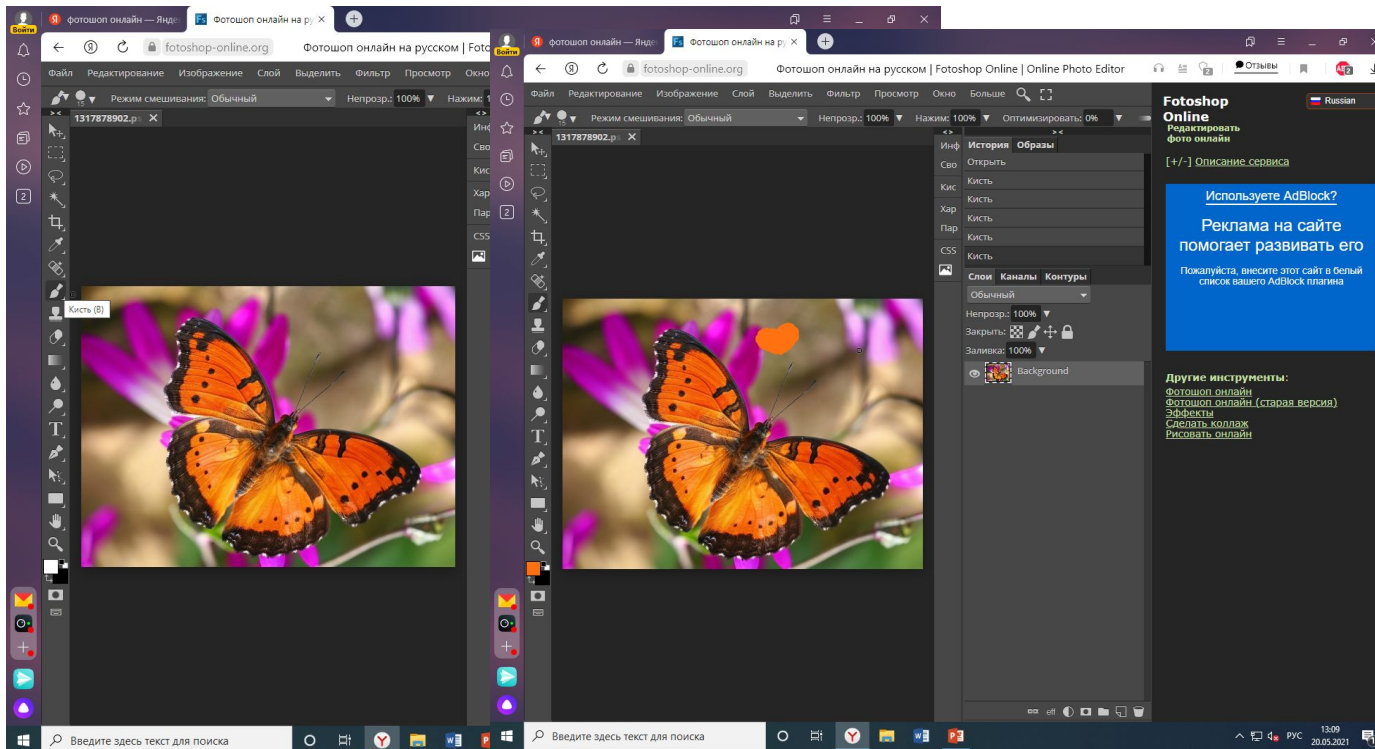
Войти
фотошоп онлайн — Яндекс
Фотошоп онлайн на рус ×
fotoshop-online.org
Фотошоп онлайн на русском | Foto
Файл Редактирование Изображение Слой Выделить Фильтр Просмотр Окно
Режим смешивания: Обычный
Непрозр.: 100%
Нажим:
1317878902.p ×
Инф
Сво
Кис
Хар
Пар
CSS
Кисть (B)
2

Войти
фотошоп онлайн — Яндекс
Фотошоп онлайн на рус ×
fotoshop-online.org
Фотошоп онлайн на русском | Fotoshop Online | Online Photo Editor
Отзывы
Файл Редактирование Изображение Слой Выделить Фильтр Просмотр Окно Больше
Режим смешивания: Обычный
Непрозр.: 100%
Нажим: 100%
Оптимизировать: 0%
1317878902.p ×
Инф
Сво
Кис
Хар
Пар
CSS
История Образы
Открыть
Кисть
Кисть
Кисть
Кисть
Кисть
Слои Каналы Контуры
Обычный
Непрозр.: 100%
Закрыть:
Заливка: 100%
Background
Fotoshop Online
Редактировать фото онлайн
Russian
[+/-] Описание сервиса
Используете AdBlock?
Реклама на сайте помогает развивать его
Пожалуйста, внесите этот сайт в белый список вашего AdBlock плагина
Другие инструменты:
Фотошоп онлайн
Фотошоп онлайн (старая версия)
Эффекты
Сделать коллаж
Рисовать онлайн
2

Введите здесь текст для поиска
Введите здесь текст для поиска
РУС
13:09
20.05.2021